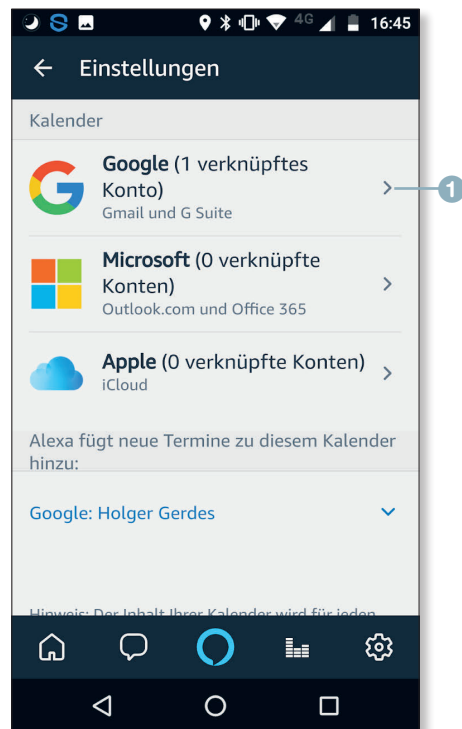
4G 16:45

Einstellungen

Kalender

Google (1 verknüpftes Konto)
Gmail und G Suite

1

Microsoft (0 verknüpfte Konten)
Outlook.com und Office 365

Apple (0 verknüpfte Konten)
iCloud

Alexa fügt neue Termine zu diesem Kalender hinzu:

Google: Holger Gerdes

Hinweis: Der Inhalt Ihrer Kalender wird für jeden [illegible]